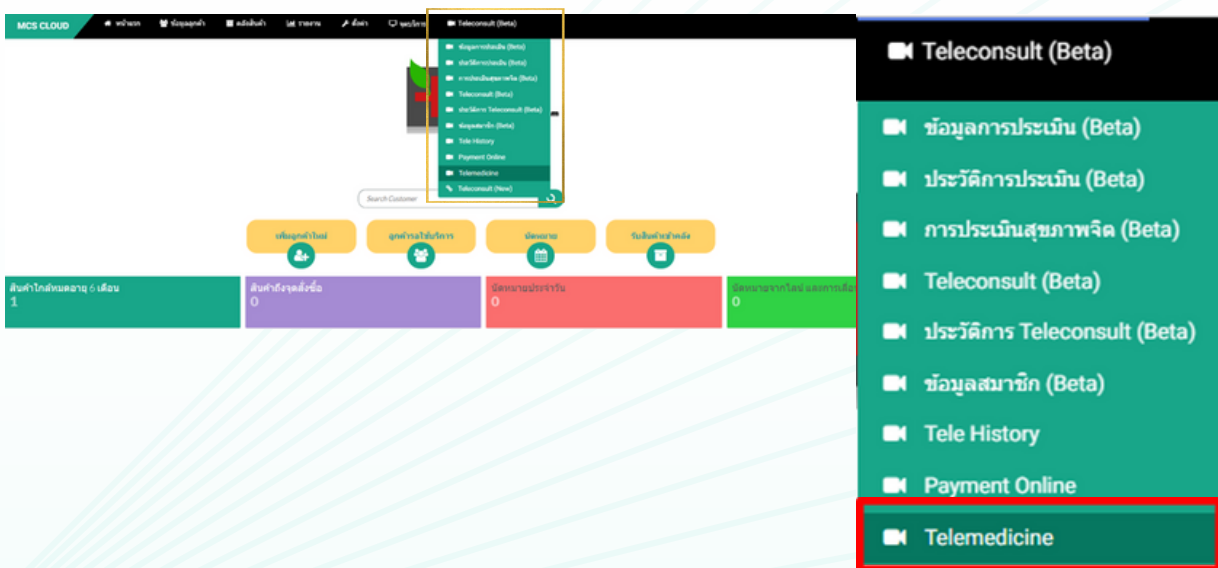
MCS CLOUD
หน้าแรก
ข้อมูลลูกค้า
คลังสินค้า
รายงาน
ตั้งค่า
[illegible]
Teleconsult (Beta)

ข้อมูลการประเมิน (Beta)
ประวัติการประเมิน (Beta)
การประเมินสุขภาพจิต (Beta)
Teleconsult (Beta)
ประวัติการ Teleconsult (Beta)
ข้อมูลสมาชิก (Beta)
Tele History
Payment Online
Telemedicine
Teleconsult (New)

Search Customer

เพิ่มลูกค้าใหม่
ลูกค้ารอใช้บริการ
นัดหมาย
รับสินค้าเข้าคลัง

สินค้าใกล้หมดอายุ 6 เดือน
1
สินค้าถึงจุดสั่งซื้อ
0
นัดหมายประจำวัน
0
นัดหมายจากไลน์ และการเลื่อ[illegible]
0

Teleconsult (Beta)
ข้อมูลการประเมิน (Beta)
ประวัติการประเมิน (Beta)
การประเมินสุขภาพจิต (Beta)
Teleconsult (Beta)
ประวัติการ Teleconsult (Beta)
ข้อมูลสมาชิก (Beta)
Tele History
Payment Online
Telemedicine